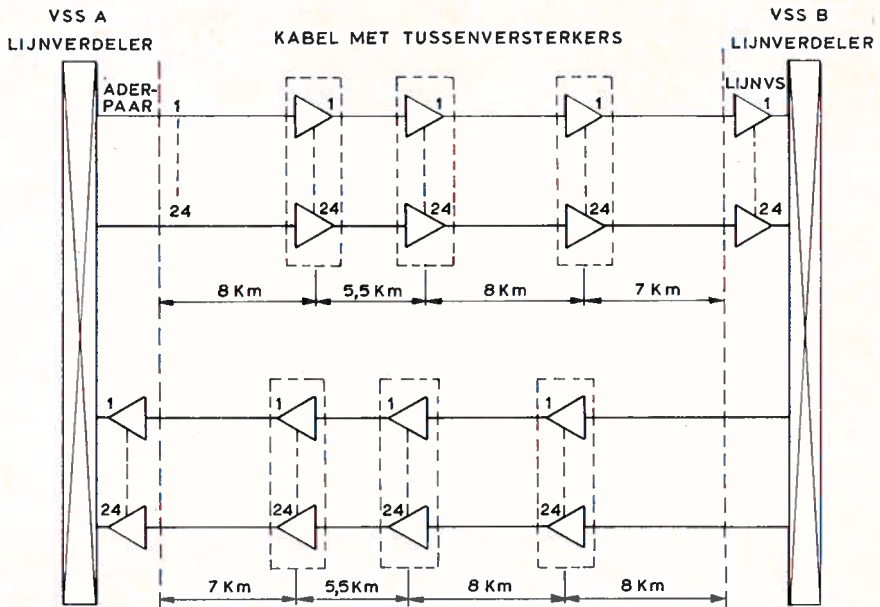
VSS A
LIJNVERDELER

KABEL MET TUSSENVERSTERKERS

VSS B
LIJNVERDELER

ADER-
PAAR

1

24

1

24

1

24

1

24

LIJNVS

1

24

8 Km

5,5 Km

8 Km

7 Km

1

24

1

24

1

24

1

24

7 Km

5,5Km

8 Km

8 Km